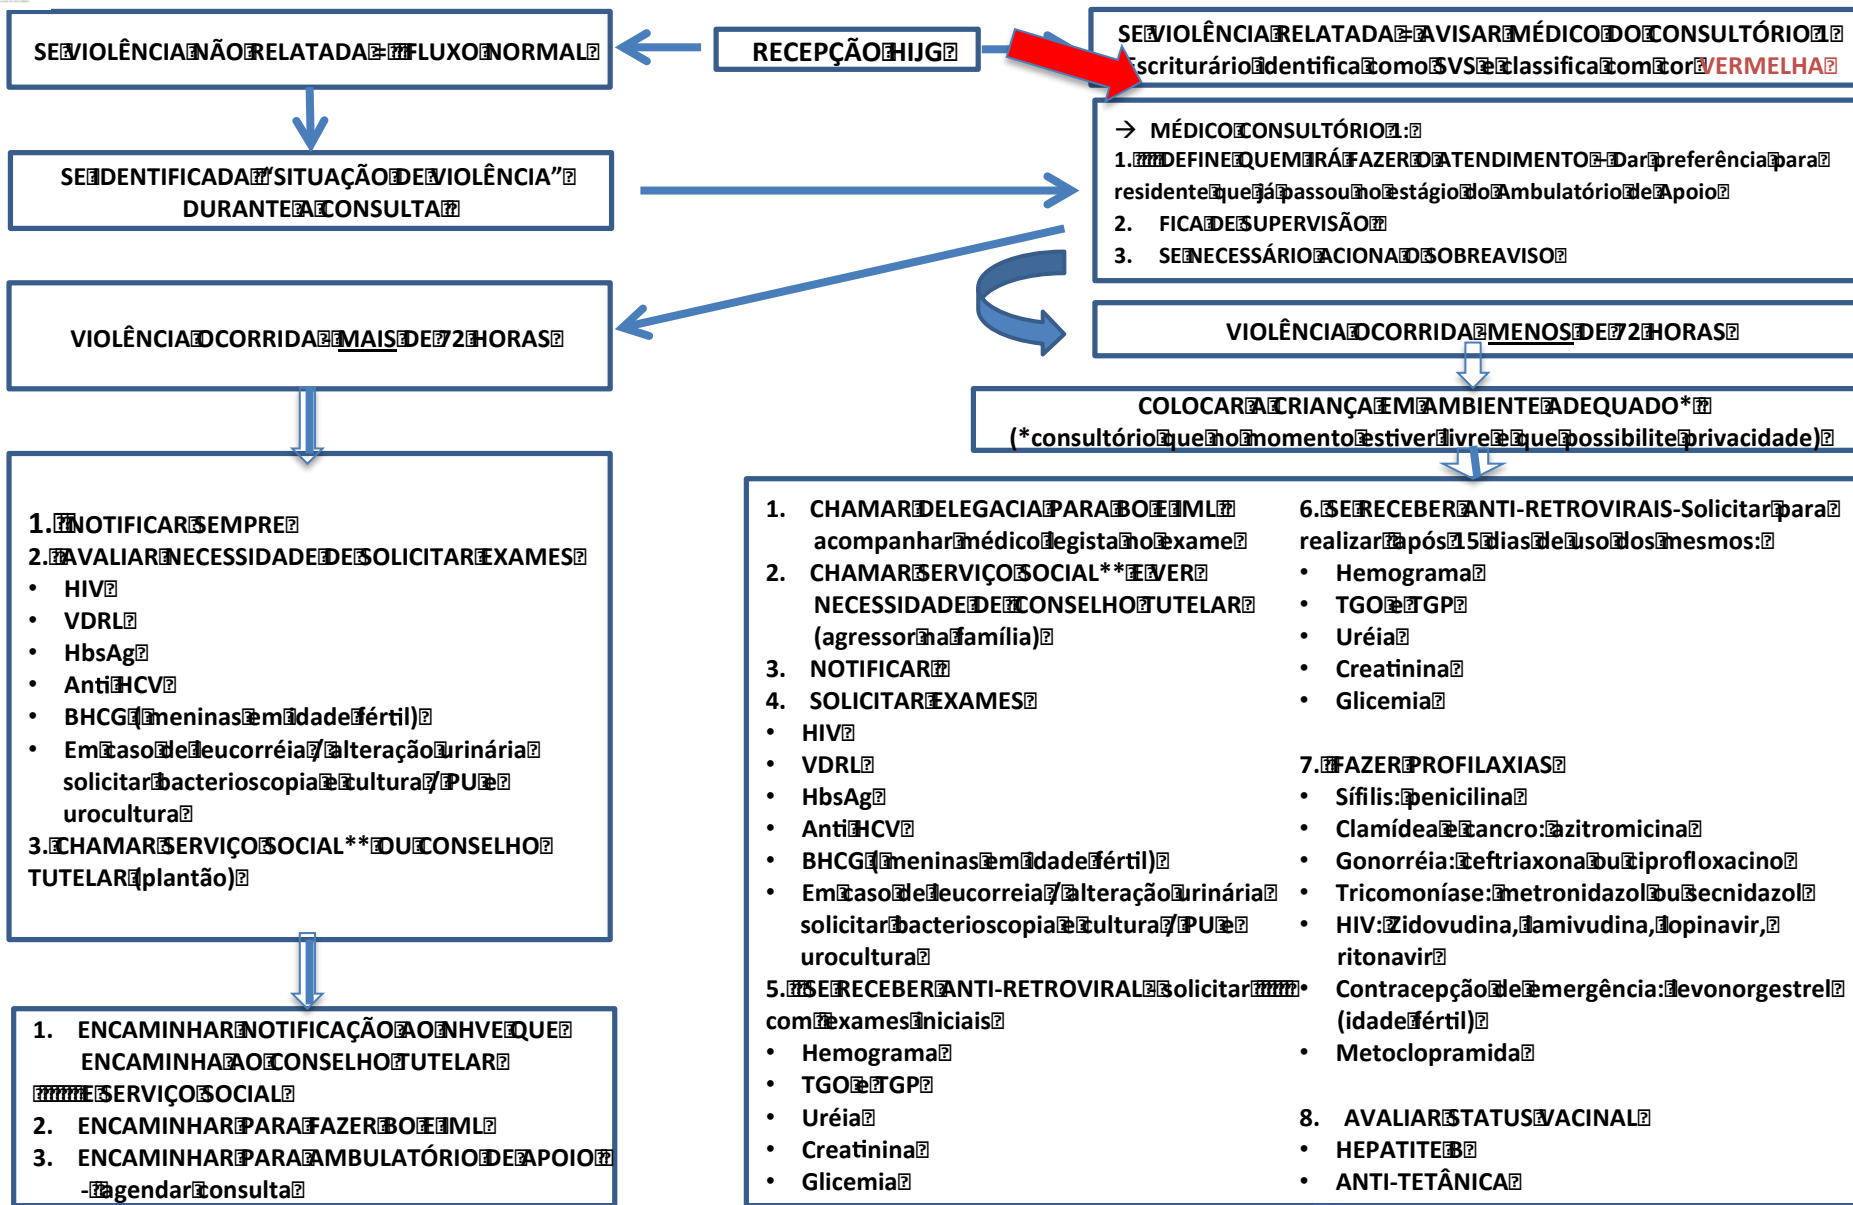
SE VIOLÊNCIA NÃO RELATADA = FLUXO NORMAL

RECEPÇÃO HIJG

SE VIOLÊNCIA RELATADA = AVISAR MÉDICO DO CONSULTÓRIO 1
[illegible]scriturário identifica como SVS e classifica com cor VERMELHA

SE IDENTIFICADA "SITUAÇÃO DE VIOLÊNCIA" DURANTE A CONSULTA

→ MÉDICO CONSULTÓRIO 1:
1. DEFINE QUEM IRÁ FAZER O ATENDIMENTO – Dar preferência para residente que já passou no estágio do Ambulatório de Apoio
2. FICA DE SUPERVISÃO
3. SE NECESSÁRIO ACIONA O SOBREAVISO

VIOLÊNCIA OCORRIDA A MAIS DE 72 HORAS

VIOLÊNCIA OCORRIDA A MENOS DE 72 HORAS

COLOCAR A CRIANÇA EM AMBIENTE ADEQUADO*
(*consultório que no momento estiver livre e que possibilite privacidade)

1. NOTIFICAR SEMPRE
2. AVALIAR NECESSIDADE DE SOLICITAR EXAMES
• HIV
• VDRL
• HbsAg
• Anti HCV
• BHCG (meninas em idade fértil)
• Em caso de leucorréia / alteração urinária solicitar bacterioscopia e cultura / PU e urocultura
3. CHAMAR SERVIÇO SOCIAL** OU CONSELHO TUTELAR (plantão)

1. CHAMAR DELEGACIA PARA BO E IML acompanhar médico legista no exame
2. CHAMAR SERVIÇO SOCIAL** E VER NECESSIDADE DE CONSELHO TUTELAR (agressor na família)
3. NOTIFICAR
4. SOLICITAR EXAMES
• HIV
• VDRL
• HbsAg
• Anti HCV
• BHCG (meninas em idade fértil)
• Em caso de leucorreia / alteração urinária solicitar bacterioscopia e cultura / PU e urocultura
5. SE RECEBER ANTI-RETROVIRAL solicitar com exames iniciais
• Hemograma
• TGO e TGP
• Uréia
• Creatinina
• Glicemia

6. SE RECEBER ANTI-RETROVIRAIS-Solicitar para realizar após 15 dias de uso dos mesmos:
• Hemograma
• TGO e TGP
• Uréia
• Creatinina
• Glicemia

7. FAZER PROFILAXIAS
• Sífilis: penicilina
• Clamídea e cancro: azitromicina
• Gonorréia: ceftriaxona ou ciprofloxacino
• Tricomoníase: metronidazol ou secnidazol
• HIV: Zidovudina, lamivudina, lopinavir, ritonavir
• Contracepção de emergência: levonorgestrel (idade fértil)
• Metoclopramida

8. AVALIAR STATUS VACINAL
• HEPATITE B
• ANTI-TETÂNICA

1. ENCAMINHAR NOTIFICAÇÃO AO NHVE QUE ENCAMINHA AO CONSELHO TUTELAR E SERVIÇO SOCIAL
2. ENCAMINHAR PARA FAZER BO E IML
3. ENCAMINHAR PARA AMBULATÓRIO DE APOIO - agendar consulta